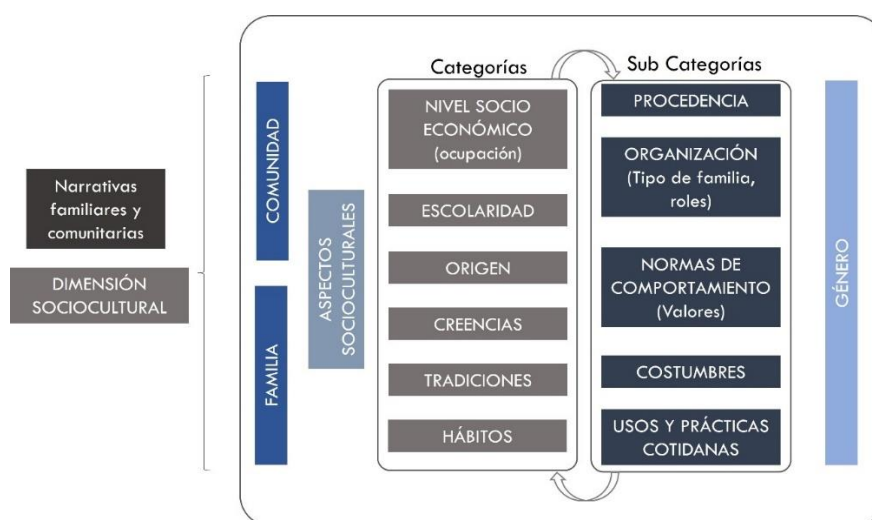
Narrativas familiares y comunitarias

DIMENSIÓN SOCIOCULTURAL

COMUNIDAD

FAMILIA

ASPECTOS SOCIOCULTURALES

Categorías

NIVEL SOCIO ECONÓMICO (ocupación)

ESCOLARIDAD

ORIGEN

CREENCIAS

TRADICIONES

HÁBITOS

Sub Categorías

PROCEDENCIA

ORGANIZACIÓN (Tipo de familia, roles)

NORMAS DE COMPORTAMIENTO (Valores)

COSTUMBRES

USOS Y PRÁCTICAS COTIDANAS

GÉNERO